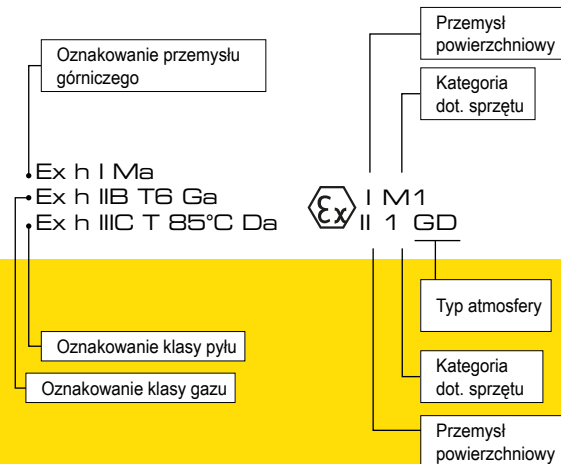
Oznakowanie przemysłu górniczego

Przemysł powierzchniowy

Kategoria dot. sprzętu

Ex h I Ma
Ex h IIB T6 Ga
Ex h IIIC T 85°C Da

$\langle \varepsilon x \rangle$ I M1
II 1 GD

Typ atmosfery

Oznakowanie klasy pyłu

Oznakowanie klasy gazu

Kategoria dot. sprzętu

Przemysł powierzchniowy